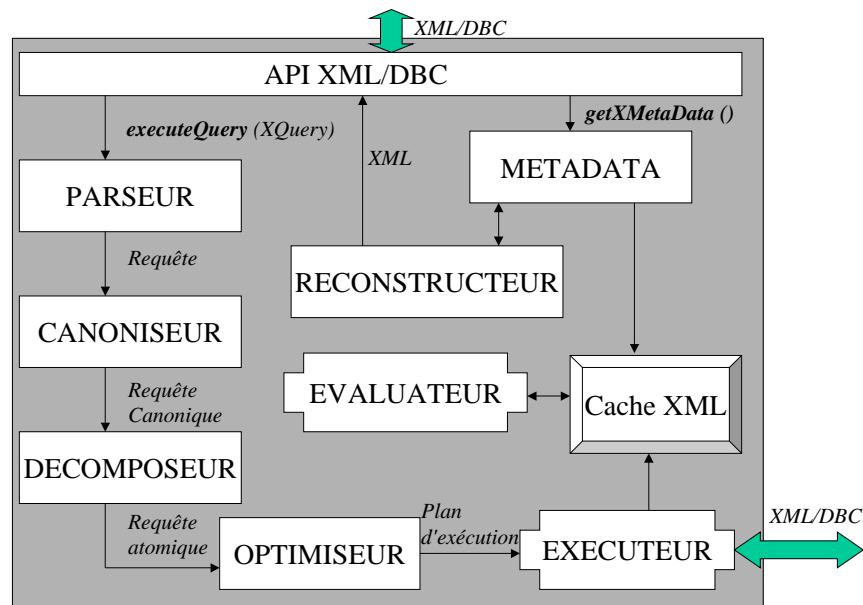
XML/DBC

API XML/DBC

executeQuery (XQuery)

getXMetaData ()

XML

METADATA

PARSEUR

Requête

RECONSTRUCTEUR

CANONISEUR

Requête Canonique

EVALUATEUR

Cache XML

DECOMPOSEUR

Requête atomique

OPTIMISEUR

Plan d'exécution

EXECUTEUR

XML/DBC